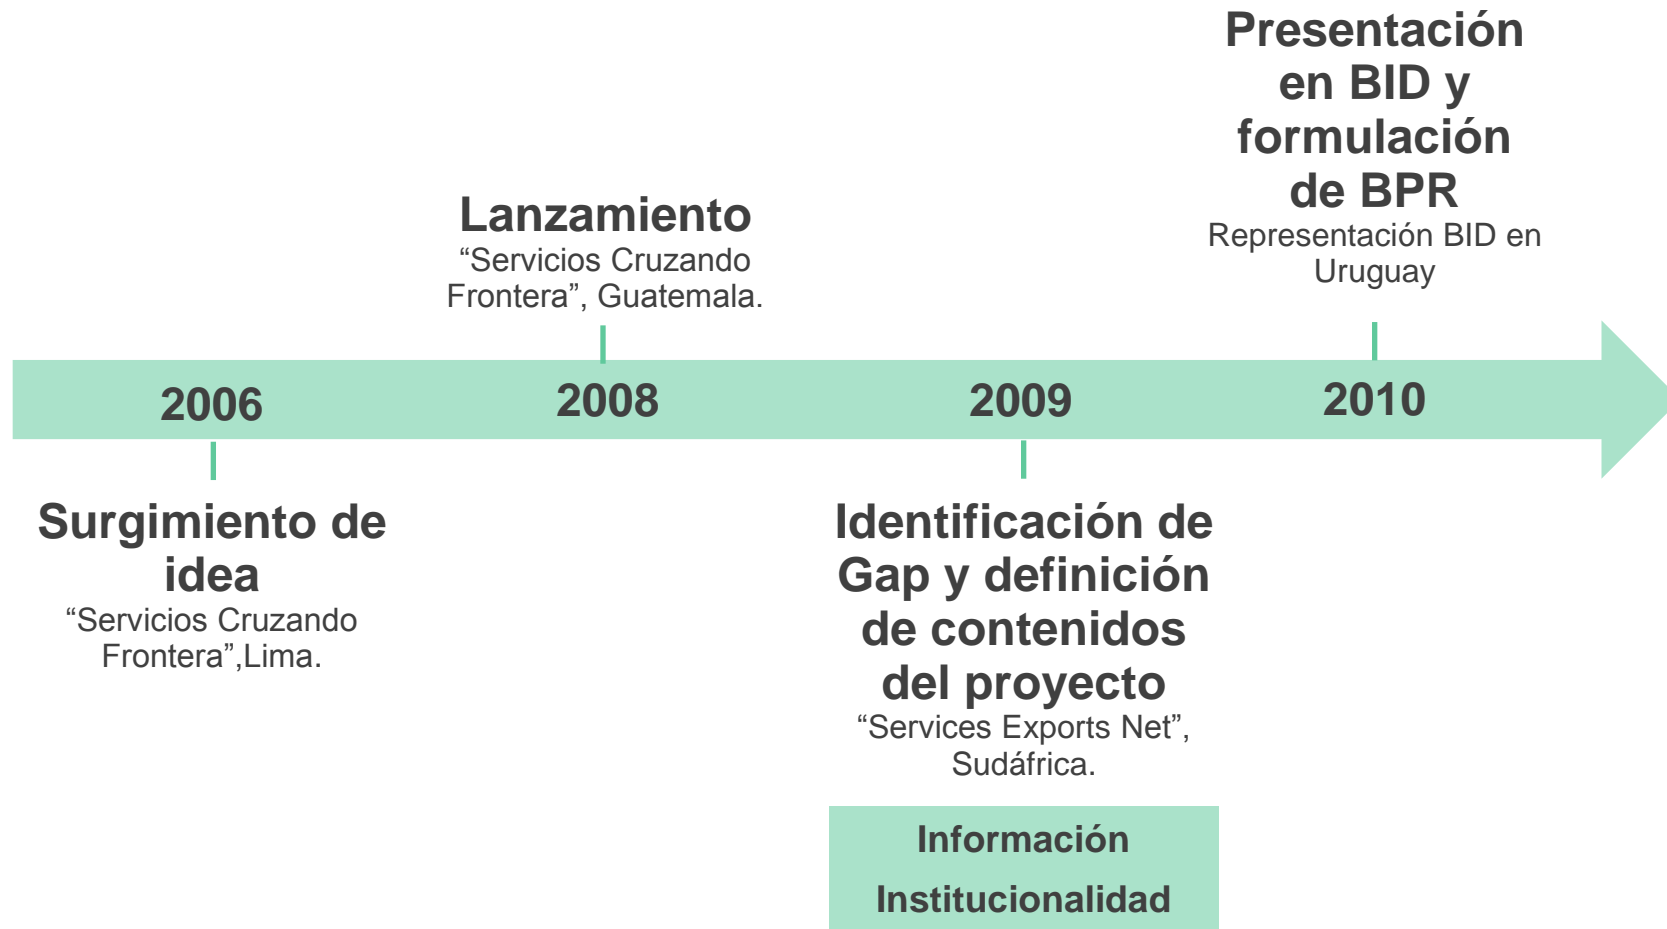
Presentación en BID y formulación de BPR
Representación BID en Uruguay

Lanzamiento
“Servicios Cruzando Frontera”, Guatemala.

2006

2008

2009

2010

Surgimiento de idea
“Servicios Cruzando Frontera”,Lima.

Identificación de Gap y definición de contenidos del proyecto
“Services Exports Net”, Sudáfrica.

Información

Institucionalidad